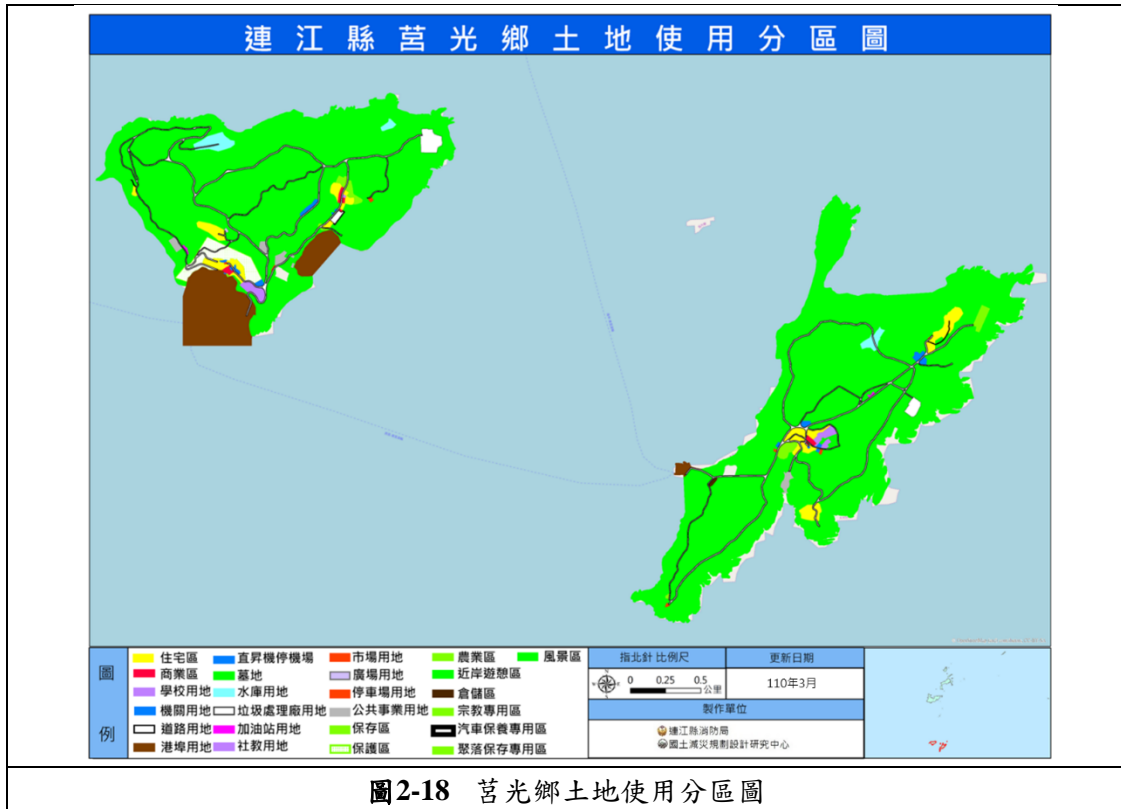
連江縣莒光鄉土地使用分區圖

圖例

住宅區
商業區
學校用地
機關用地
道路用地
港埠用地
直昇機停機場
墓地
水庫用地
垃圾處理廠用地
加油站用地
社教用地
市場用地
廣場用地
停車場用地
公共事業用地
保存區
保護區
農業區
近岸遊憩區
倉儲區
宗教專用區
汽車保養專用區
聚落保存專用區
風景區

指北針 比例尺
0 0.25 0.5 公里
更新日期
110年3月
製作單位
連江縣消防局
國土減災規劃設計研究中心

圖2-18 莒光鄉土地使用分區圖